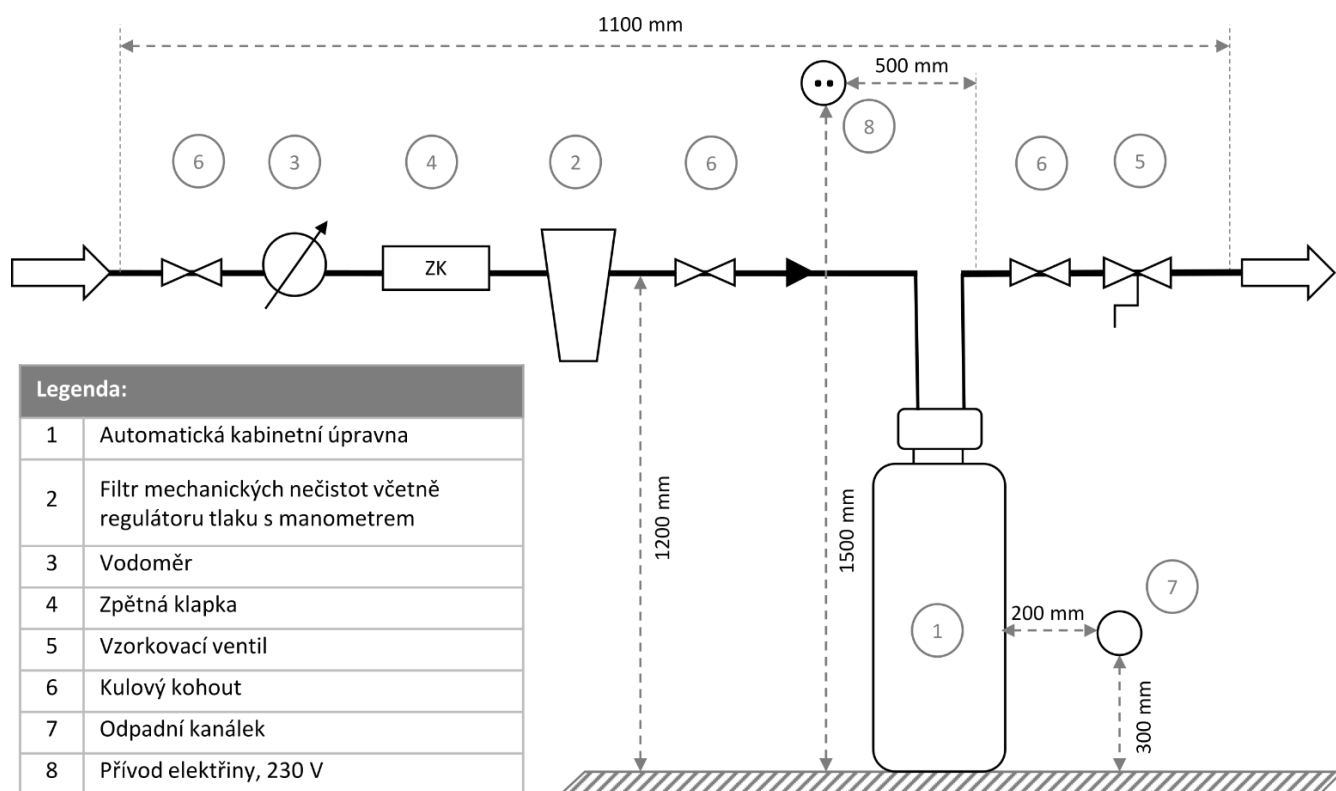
1100 mm

500 mm

8

6 3 4 2 6 6 5

ZK

| Legenda: | |
|---|---|
| 1 | Automatická kabinetní úpravna |
| 2 | Filtr mechanických nečistot včetně regulátoru tlaku s manometrem |
| 3 | Vodoměr |
| 4 | Zpětná klapka |
| 5 | Vzorkovací ventil |
| 6 | Kulový kohout |
| 7 | Odpadní kanálek |
| 8 | Přívod elektřiny, 230 V |

1200 mm

1500 mm

1

200 mm

7

300 mm